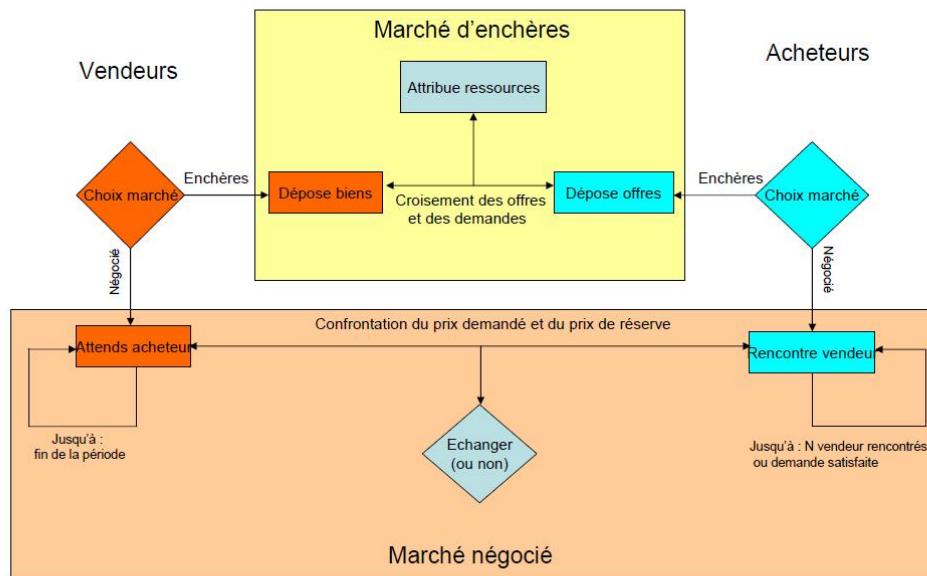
Marché d'enchères

Vendeurs

Acheteurs

Attribue ressources

Choix marché

Enchères

Dépose biens

Croisement des offres et des demandes

Dépose offres

Enchères

Choix marché

Négocié

Négocié

Confrontation du prix demandé et du prix de réserve

Attends acheteur

Rencontre vendeur

Jusqu'à : fin de la période

Echanger (ou non)

Jusqu'à : N vendeur rencontrés ou demande satisfaite

Marché négocié